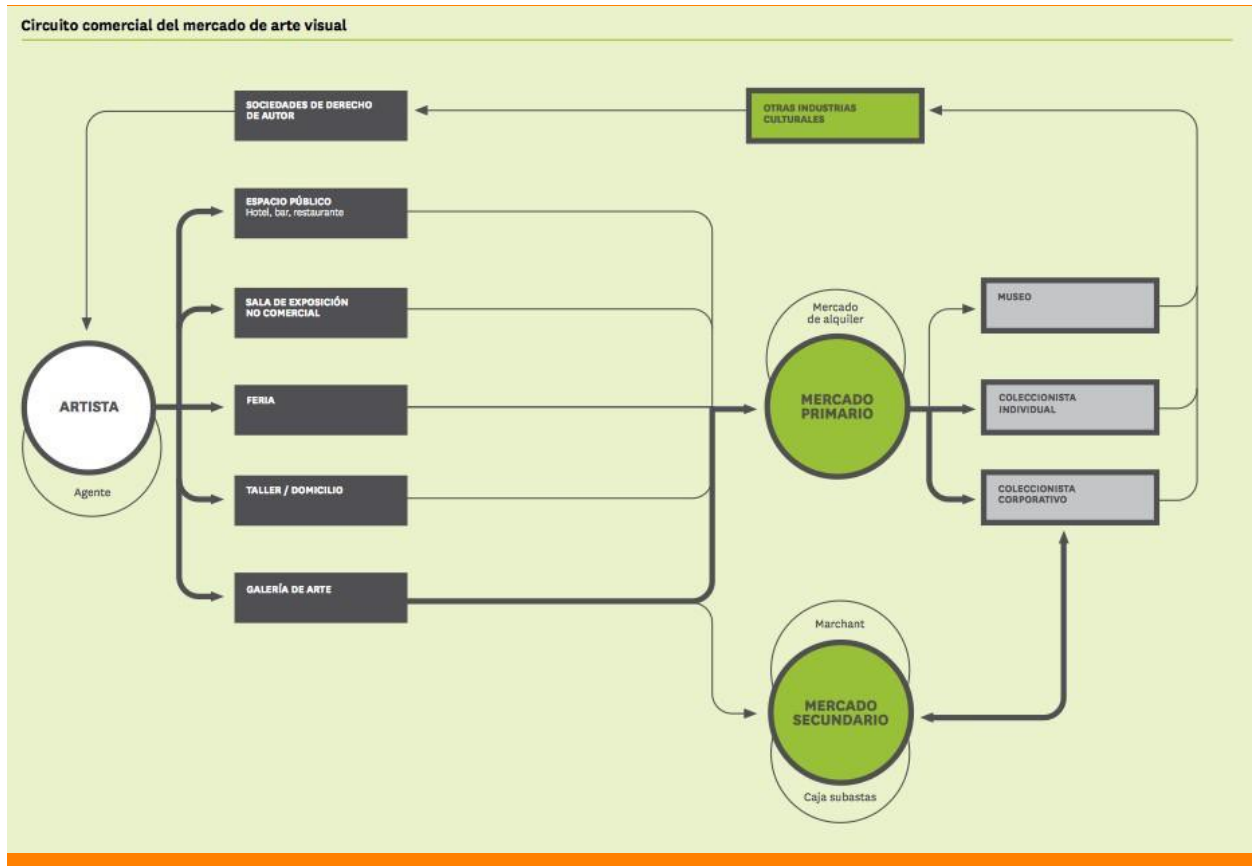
Circuito comercial del mercado de arte visual

SOCIEDADES DE DERECHO DE AUTOR

OTRAS INDUSTRIAS CULTURALES

ESPACIO PÚBLICO
Hotel, bar, restaurante

SALA DE EXPOSICIÓN NO COMERCIAL

FERIA

TALLER / DOMICILIO

GALERÍA DE ARTE

ARTISTA

Agente

Mercado de alquiler

MERCADO PRIMARIO

MUSEO

COLECCIONISTA INDIVIDUAL

COLECCIONISTA CORPORATIVO

Marchant

MERCADO SECUNDARIO

Caja subastas